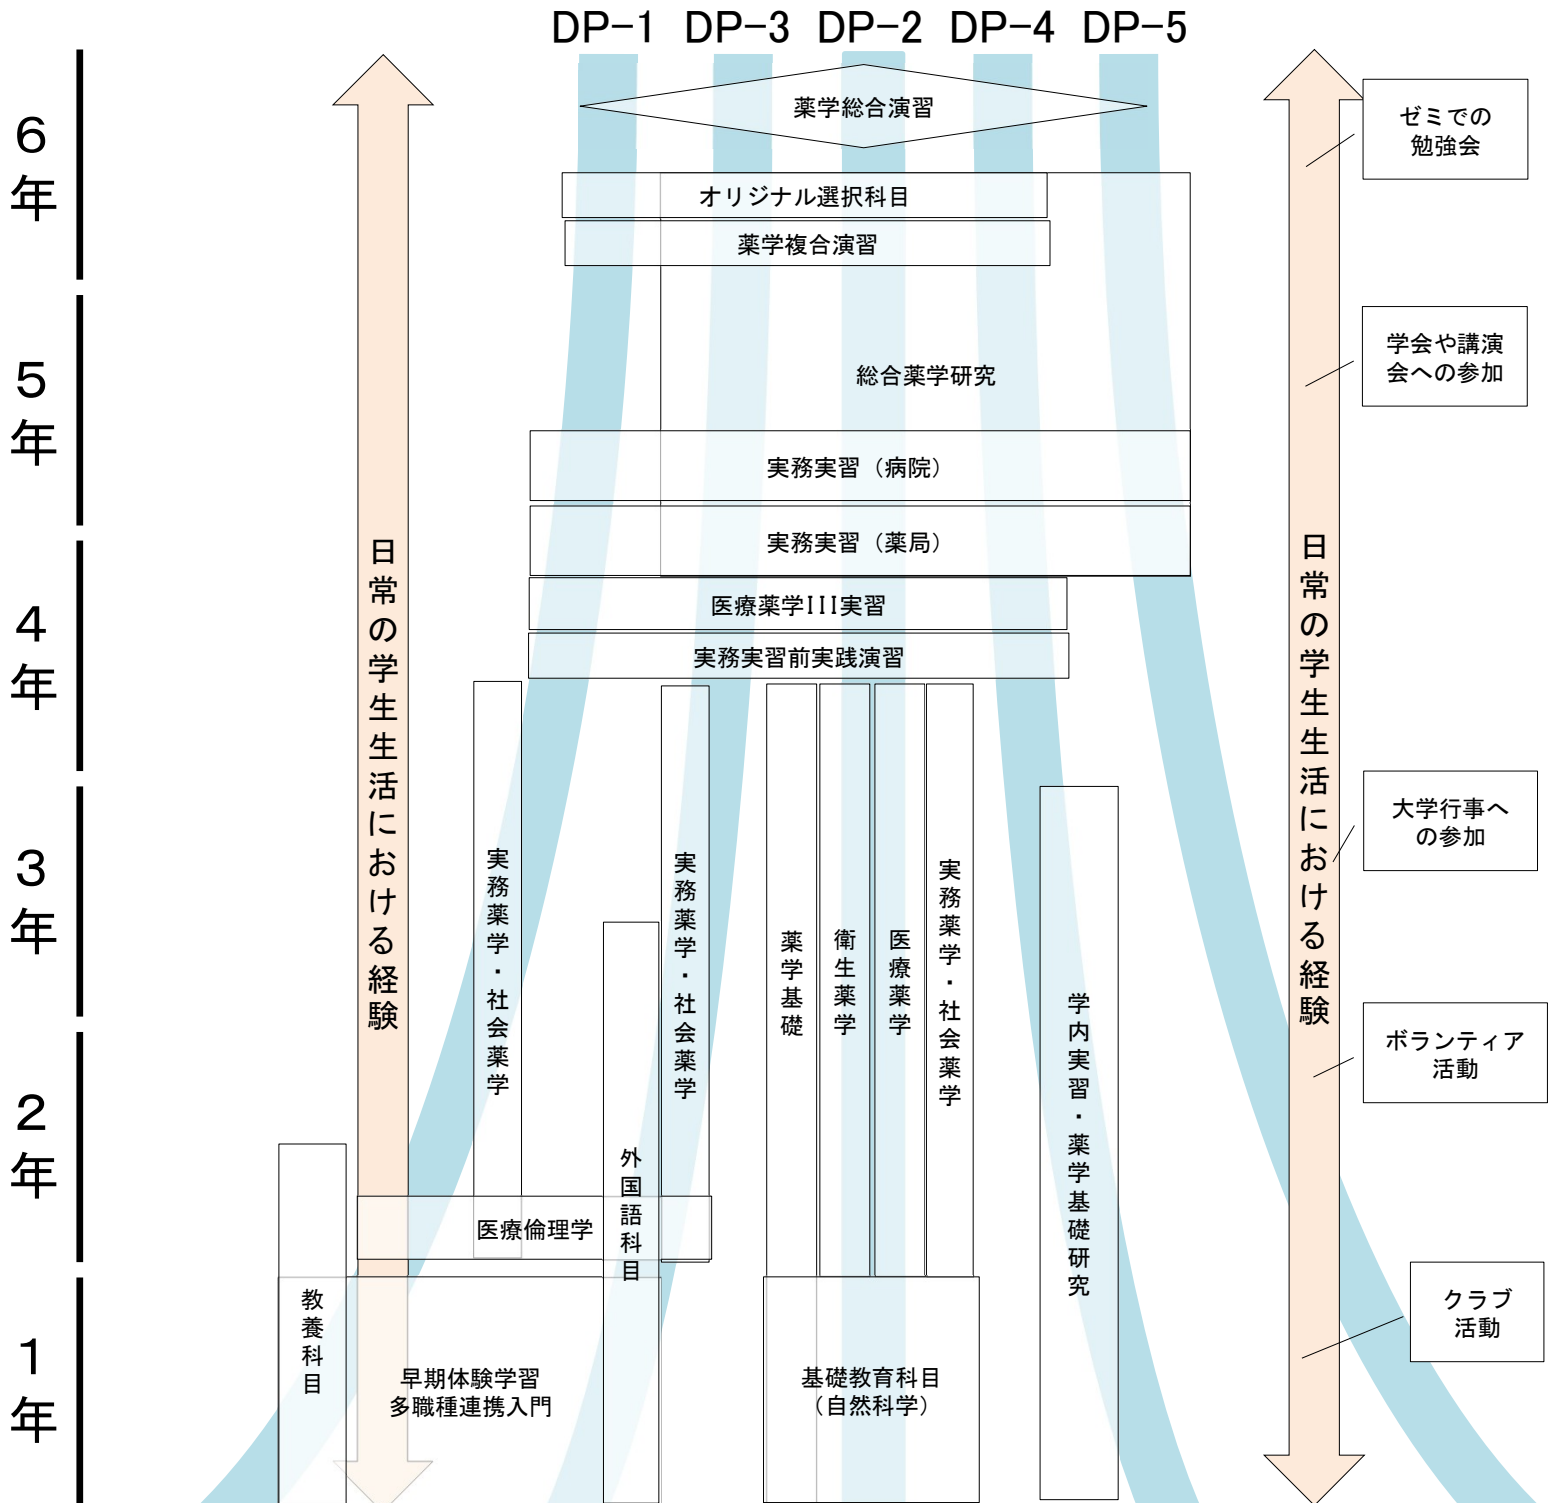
DP−1 DP−3 DP−2 DP−4 DP−5

6年

5年

4年

3年

2年

1年

日常の学生生活における経験

薬学総合演習

オリジナル選択科目

薬学複合演習

総合薬学研究

実務実習（病院）

実務実習（薬局）

医療薬学III実習

実務実習前実践演習

実務薬学・社会薬学

実務薬学・社会薬学

薬学基礎

衛生薬学

医療薬学

実務薬学・社会薬学

学内実習・薬学基礎研究

外国語科目

医療倫理学

教養科目

早期体験学習
多職種連携入門

基礎教育科目
（自然科学）

日常の学生生活における経験

ゼミでの勉強会

学会や講演会への参加

大学行事への参加

ボランティア活動

クラブ活動